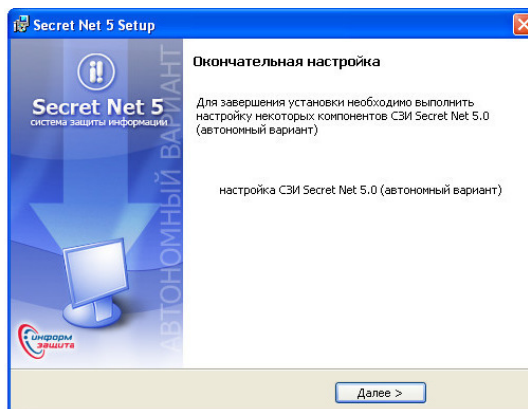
Secret Net 5 Setup

Secret Net 5
система защиты информации

АВТОНОМНЫЙ ВАРИАНТ

информ защита

Окончательная настройка

Для завершения установки необходимо выполнить настройку некоторых компонентов СЗИ Secret Net 5.0 (автономный вариант)

настройка СЗИ Secret Net 5.0 (автономный вариант)

Далее >